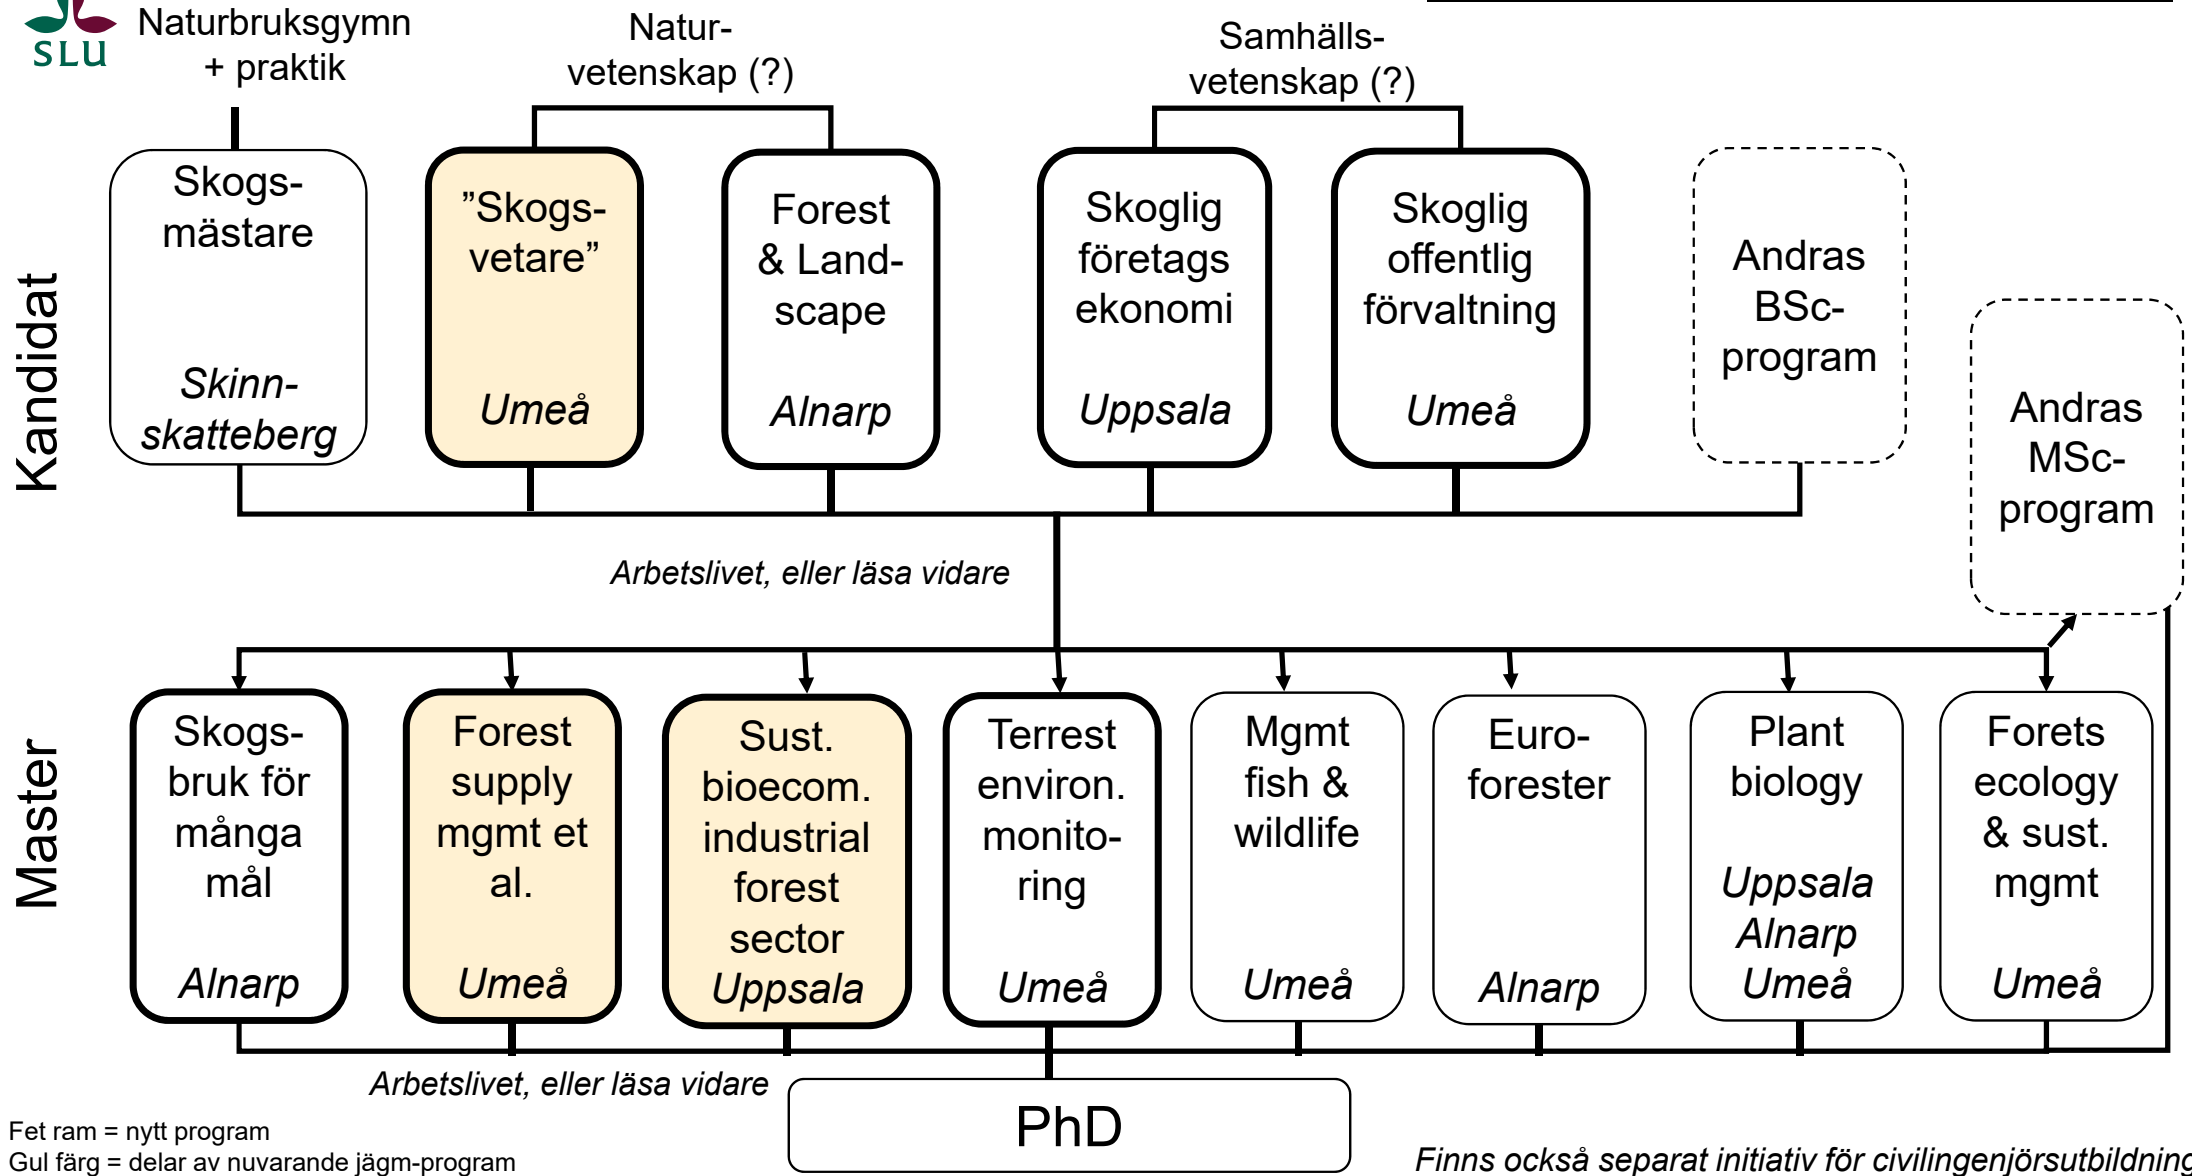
SLU

Naturbruksgymn + praktik

Natur-vetenskap (?)

Samhälls-vetenskap (?)

Kandidat

Skogs-mästare
Skinn-skatteberg

”Skogs-vetare”
Umeå

Forest & Land-scape
Alnarp

Skoglig företags ekonomi
Uppsala

Skoglig offentlig förvaltning
Umeå

Andras BSc-program

Andras MSc-program

Arbetslivet, eller läsa vidare

Master

Skogs-bruk för många mål
Alnarp

Forest supply mgmt et al.
Umeå

Sust. bioecom. industrial forest sector
Uppsala

Terrest environ. monito-ring
Umeå

Mgmt fish & wildlife
Umeå

Euro-forester
Alnarp

Plant biology
Uppsala
Alnarp
Umeå

Forets ecology & sust. mgmt
Umeå

Arbetslivet, eller läsa vidare

PhD

Fet ram = nytt program
Gul färg = delar av nuvarande jägm-program

Finns också separat initiativ för civilingenjörsutbildning